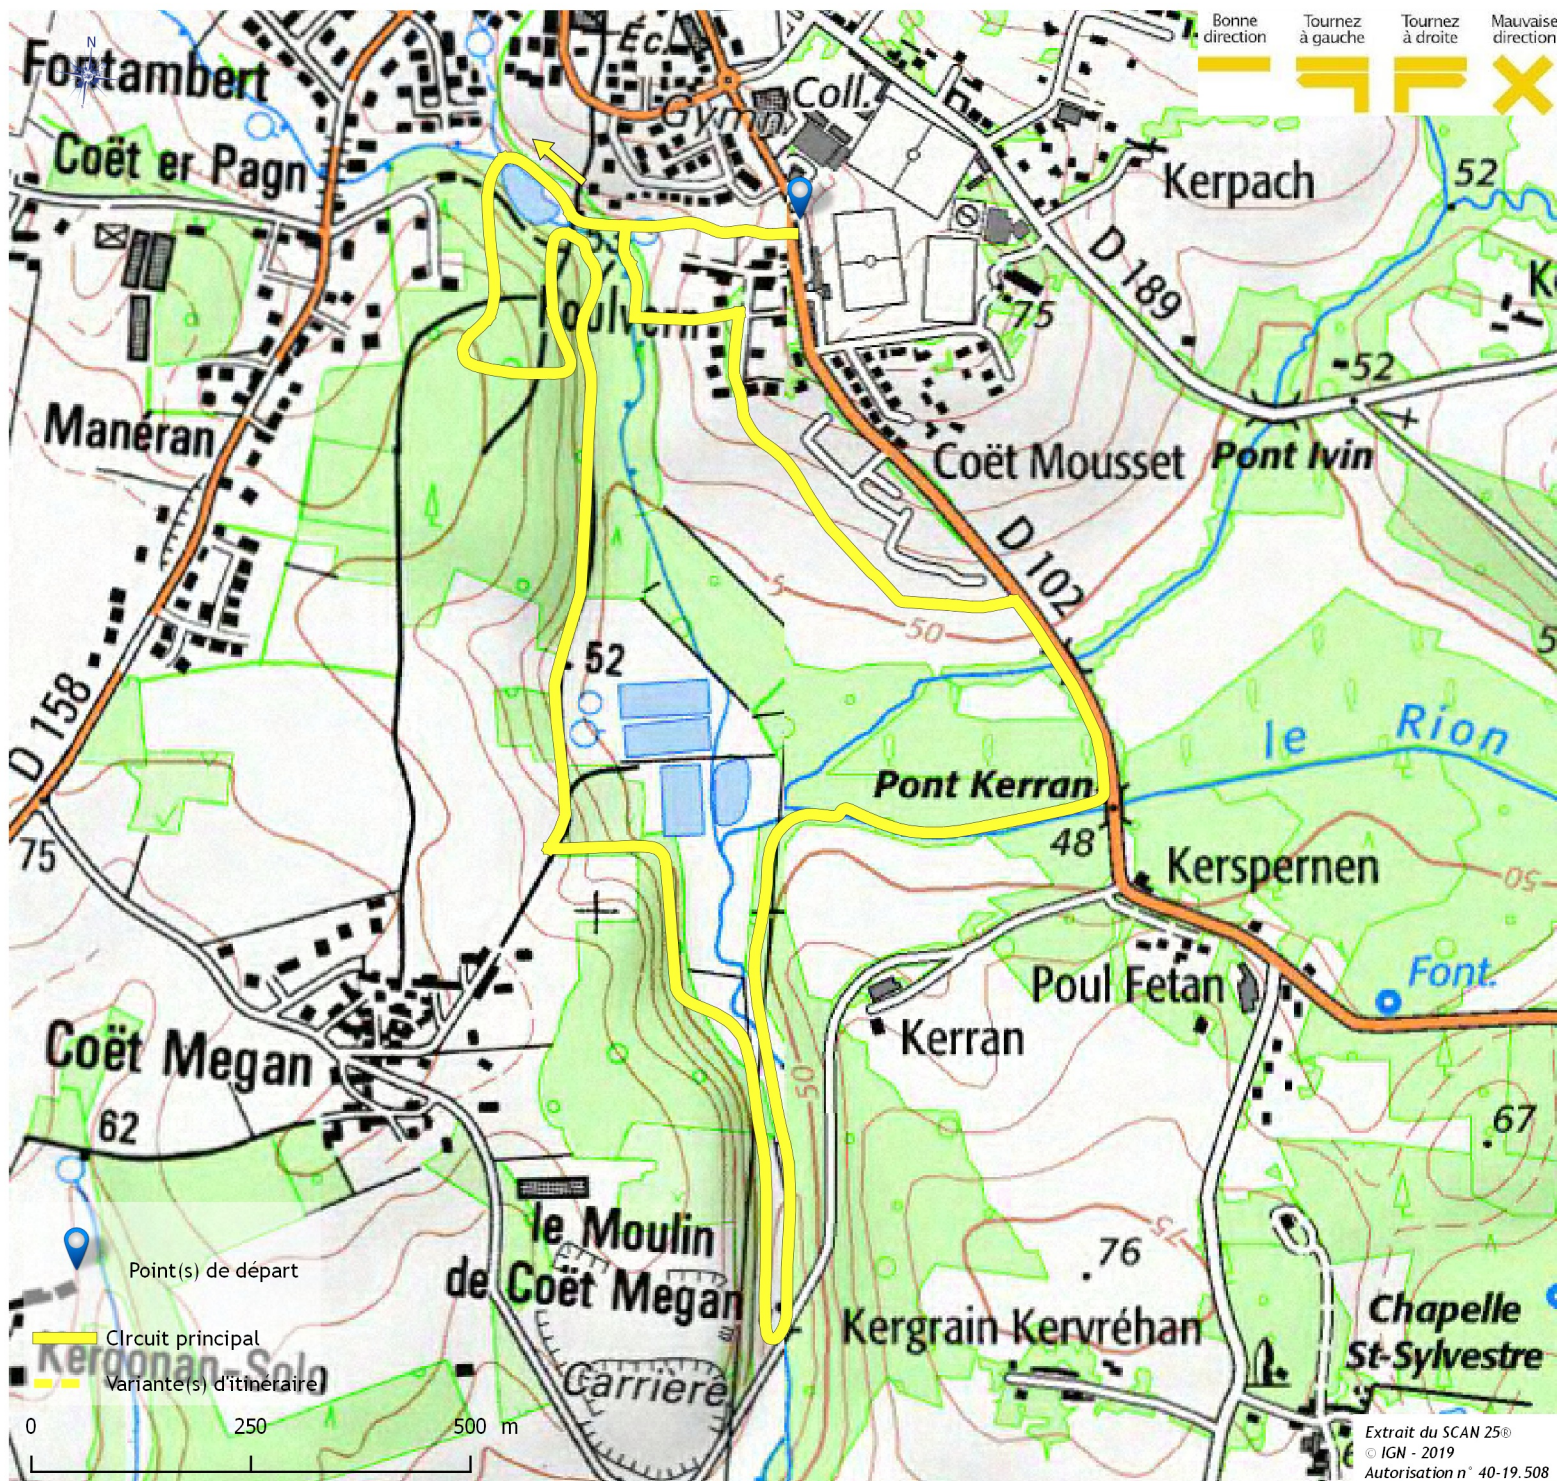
Bonne direction
Tournez à gauche
Tournez à droite
Mauvaise direction

N
Fontambert
Éc.
Coll.
Gymn.
Coët er Pagn
Kerpach
52
D 189
75
Koulvern
-52
Manéran
Coët Mousset
Pont Ivin
D 102
5
50
D 158
52
le Rion
Pont Kerran
48
75
Kerspernen
50
Poul Fetan
Font.
Kerran
Coët Megan
50
67
62
75
le Moulin de Coët Megan
76
Chapelle St-Sylvestre
Kergrain Kervréhan
Kergonan-Solo
Carrière

Point(s) de départ
CIrcuit principal
Variante(s) d'itinéraire

0 250 500 m

Extrait du SCAN 25®
© IGN - 2019
Autorisation n° 40-19.508